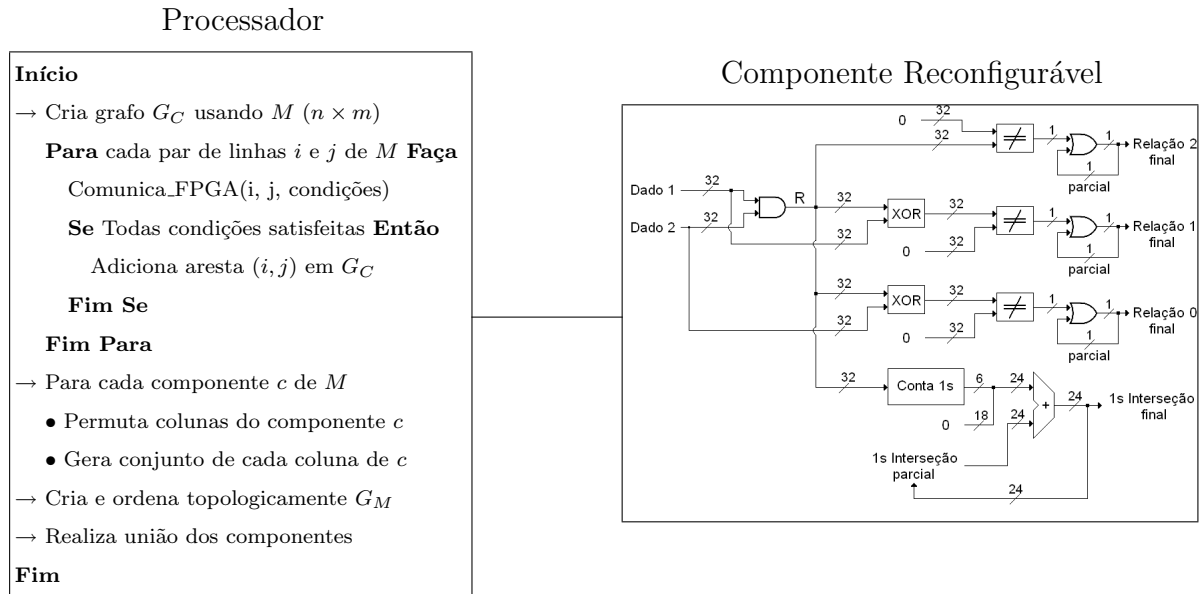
Processador

**Início**

$\rightarrow$ Cria grafo $G_C$ usando $M$ $(n \times m)$

**Para** cada par de linhas $i$ e $j$ de $M$ **Faça**

Comunica_FPGA(i, j, condições)

**Se** Todas condições satisfeitas **Então**

Adiciona aresta $(i, j)$ em $G_C$

**Fim Se**

**Fim Para**

$\rightarrow$ Para cada componente $c$ de $M$

• Permuta colunas do componente $c$

• Gera conjunto de cada coluna de $c$

$\rightarrow$ Cria e ordena topologicamente $G_M$

$\rightarrow$ Realiza união dos componentes

**Fim**

Componente Reconfigurável

0 32 32 $\neq$ 1 1 Relação 2 final 1 parcial

Dado 1 32 R 32 XOR 32 $\neq$ 1 1 Relação 1 final

Dado 2 32 32 0 32 1 parcial

32 XOR 32 $\neq$ 1 1 Relação 0 final

32 0 32 1 parcial

32 Conta 1s 6 24 + 24 1s Interseção final

0 18 24

1s Interseção parcial

24